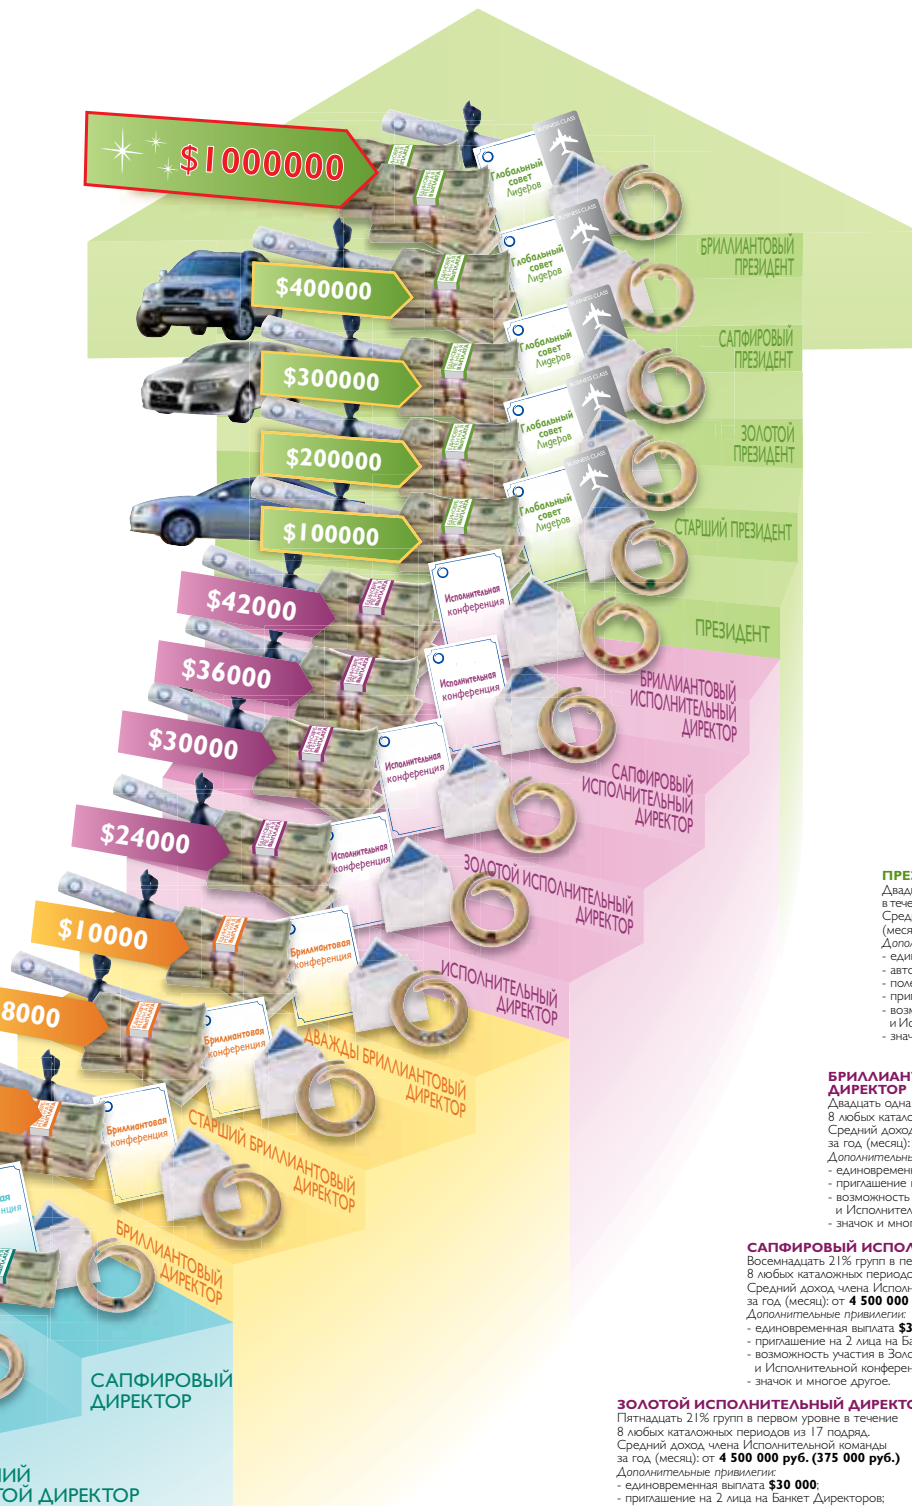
$1000000

Глобальный совет Лидеров

$400000

БРИЛЛИАНТОВЫЙ ПРЕЗИДЕНТ

$300000

САПФИРОВЫЙ ПРЕЗИДЕНТ

$200000

ЗОЛОТОЙ ПРЕЗИДЕНТ

$100000

СТАРШИЙ ПРЕЗИДЕНТ

$42000

Исполнительная конференция

ПРЕЗИДЕНТ

$36000

БРИЛЛИАНТОВЫЙ ИСПОЛНИТЕЛЬНЫЙ ДИРЕКТОР

$30000

САПФИРОВЫЙ ИСПОЛНИТЕЛЬНЫЙ ДИРЕКТОР

$24000

ЗОЛОТОЙ ИСПОЛНИТЕЛЬНЫЙ ДИРЕКТОР

$10000

Бриллиантовая конференция

ИСПОЛНИТЕЛЬНЫЙ ДИРЕКТОР

8000

ДВАЖДЫ БРИЛЛИАНТОВЫЙ ДИРЕКТОР

СТАРШИЙ БРИЛЛИАНТОВЫЙ ДИРЕКТОР

БРИЛЛИАНТОВЫЙ ДИРЕКТОР

САПФИРОВЫЙ ДИРЕКТОР

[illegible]ИЙ
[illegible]ОЙ ДИРЕКТОР

ПРЕ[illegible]
Двад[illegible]
в тече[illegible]
Сред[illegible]
(меся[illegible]
Допол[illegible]
- еди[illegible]
- авто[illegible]
- поле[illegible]
- при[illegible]
- возм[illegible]
и Ис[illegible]
- знач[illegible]

БРИЛЛИАНТ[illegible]
ДИРЕКТОР
Двадцать одна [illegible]
8 любых катало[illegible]
Средний доход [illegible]
за год (месяц): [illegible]
Дополнительны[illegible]
- единовремен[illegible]
- приглашение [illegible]
- возможность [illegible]
и Исполните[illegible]
- значок и мно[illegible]

САПФИРОВЫЙ ИСПОЛ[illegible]
Восемнадцать 21% групп в пе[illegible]
8 любых каталожных периодо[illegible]
Средний доход члена Исполн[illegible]
за год (месяц): от 4 500 000 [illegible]
Дополнительные привилегии:
- единовременная выплата $3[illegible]
- приглашение на 2 лица на Ба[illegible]
- возможность участия в Золо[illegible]
и Исполнительной конферен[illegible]
- значок и многое другое.

ЗОЛОТОЙ ИСПОЛНИТЕЛЬНЫЙ ДИРЕКТ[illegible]
Пятнадцать 21% групп в первом уровне в течение 8 любых каталожных периодов из 17 подряд.
Средний доход члена Исполнительной команды за год (месяц): от **4 500 000 руб. (375 000 руб.)**
Дополнительные привилегии:
- единовременная выплата **$30 000**;
- приглашение на 2 лица на Банкет Директоров;